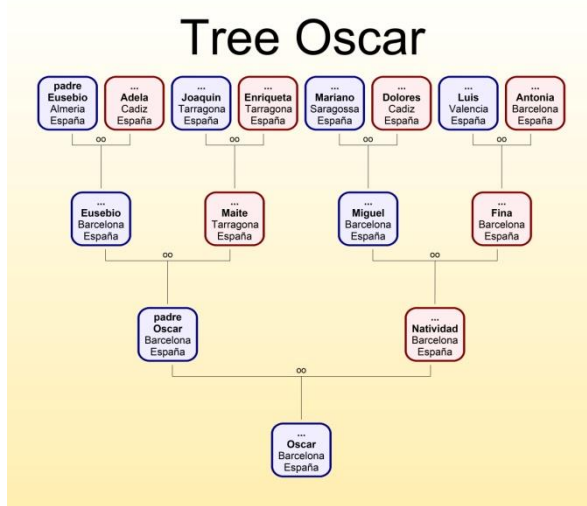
Tree Oscar

padre Eusebio
Almeria
España

...
Adela
Cadiz
España

...
Joaquin
Tarragona
España

...
Enriqueta
Tarragona
España

...
Mariano
Saragossa
España

...
Dolores
Cadiz
España

...
Luis
Valencia
España

...
Antonia
Barcelona
España

oo

oo

oo

oo

...
Eusebio
Barcelona
España

...
Maite
Tarragona
España

...
Miguel
Barcelona
España

...
Fina
Barcelona
España

oo

oo

padre
Oscar
Barcelona
España

...
Natividad
Barcelona
España

oo

...
Oscar
Barcelona
España